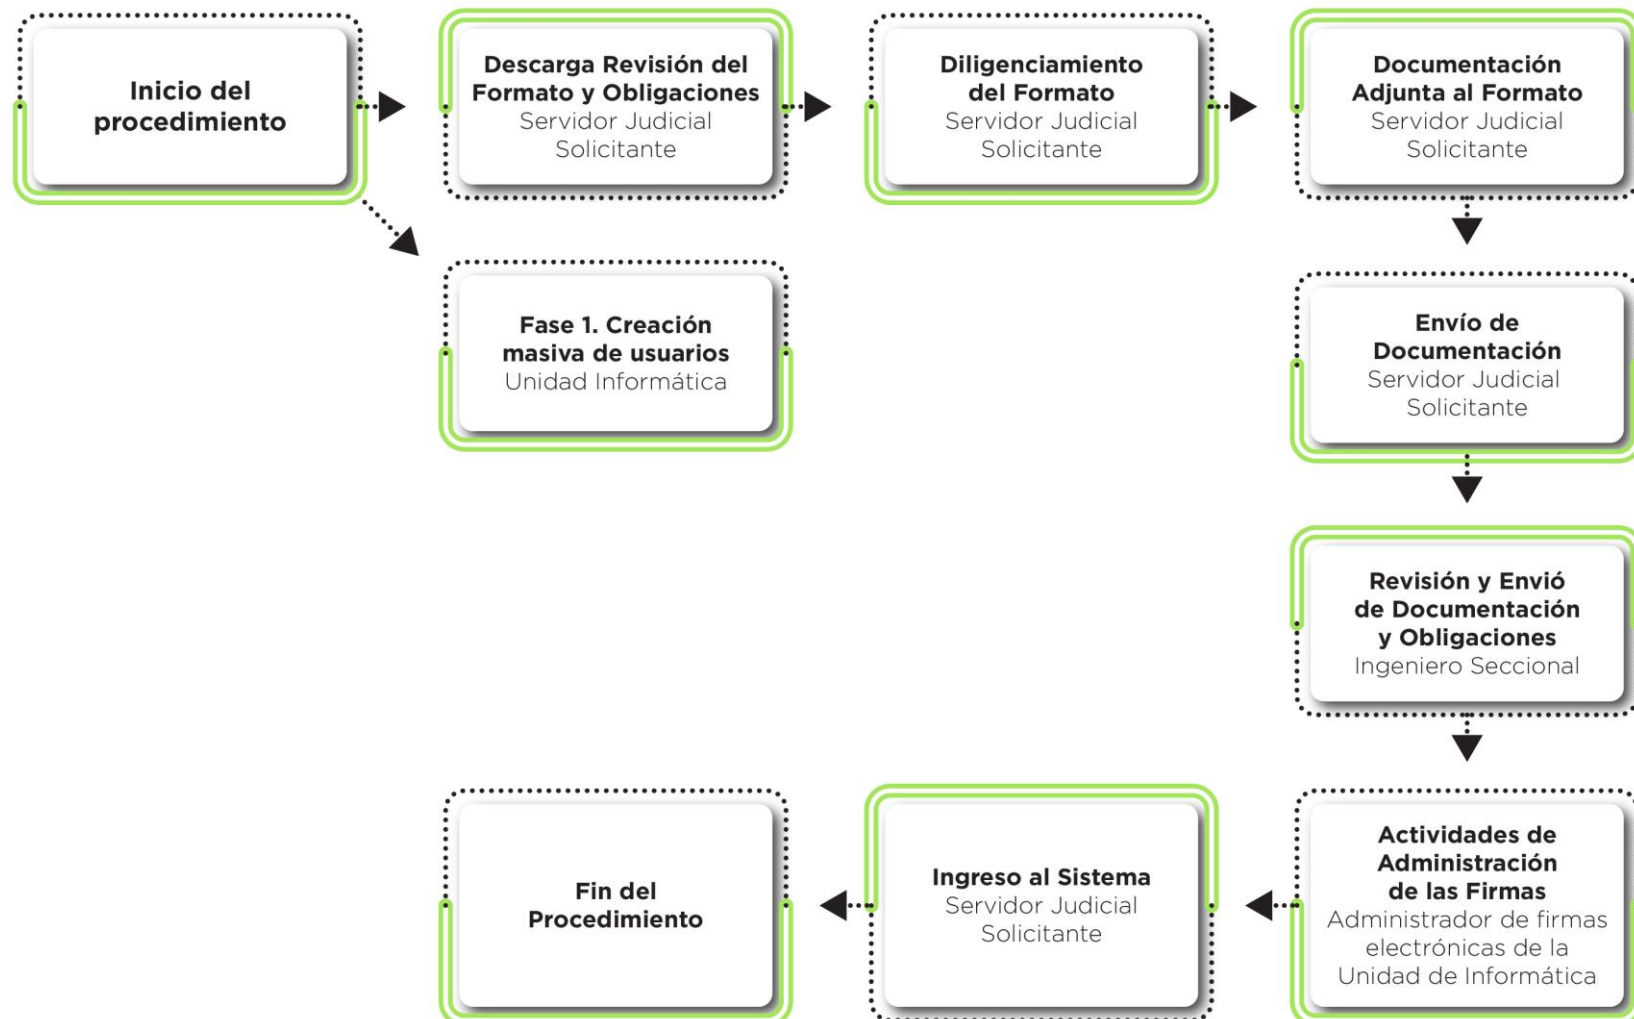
Inicio del procedimiento

Descarga Revisión del Formato y Obligaciones
Servidor Judicial Solicitante

Diligenciamiento del Formato
Servidor Judicial Solicitante

Documentación Adjunta al Formato
Servidor Judicial Solicitante

Fase 1. Creación masiva de usuarios
Unidad Informática

Envío de Documentación
Servidor Judicial Solicitante

Revisión y Envió de Documentación y Obligaciones
Ingeniero Seccional

Actividades de Administración de las Firmas
Administrador de firmas electrónicas de la Unidad de Informática

Ingreso al Sistema
Servidor Judicial Solicitante

Fin del Procedimiento